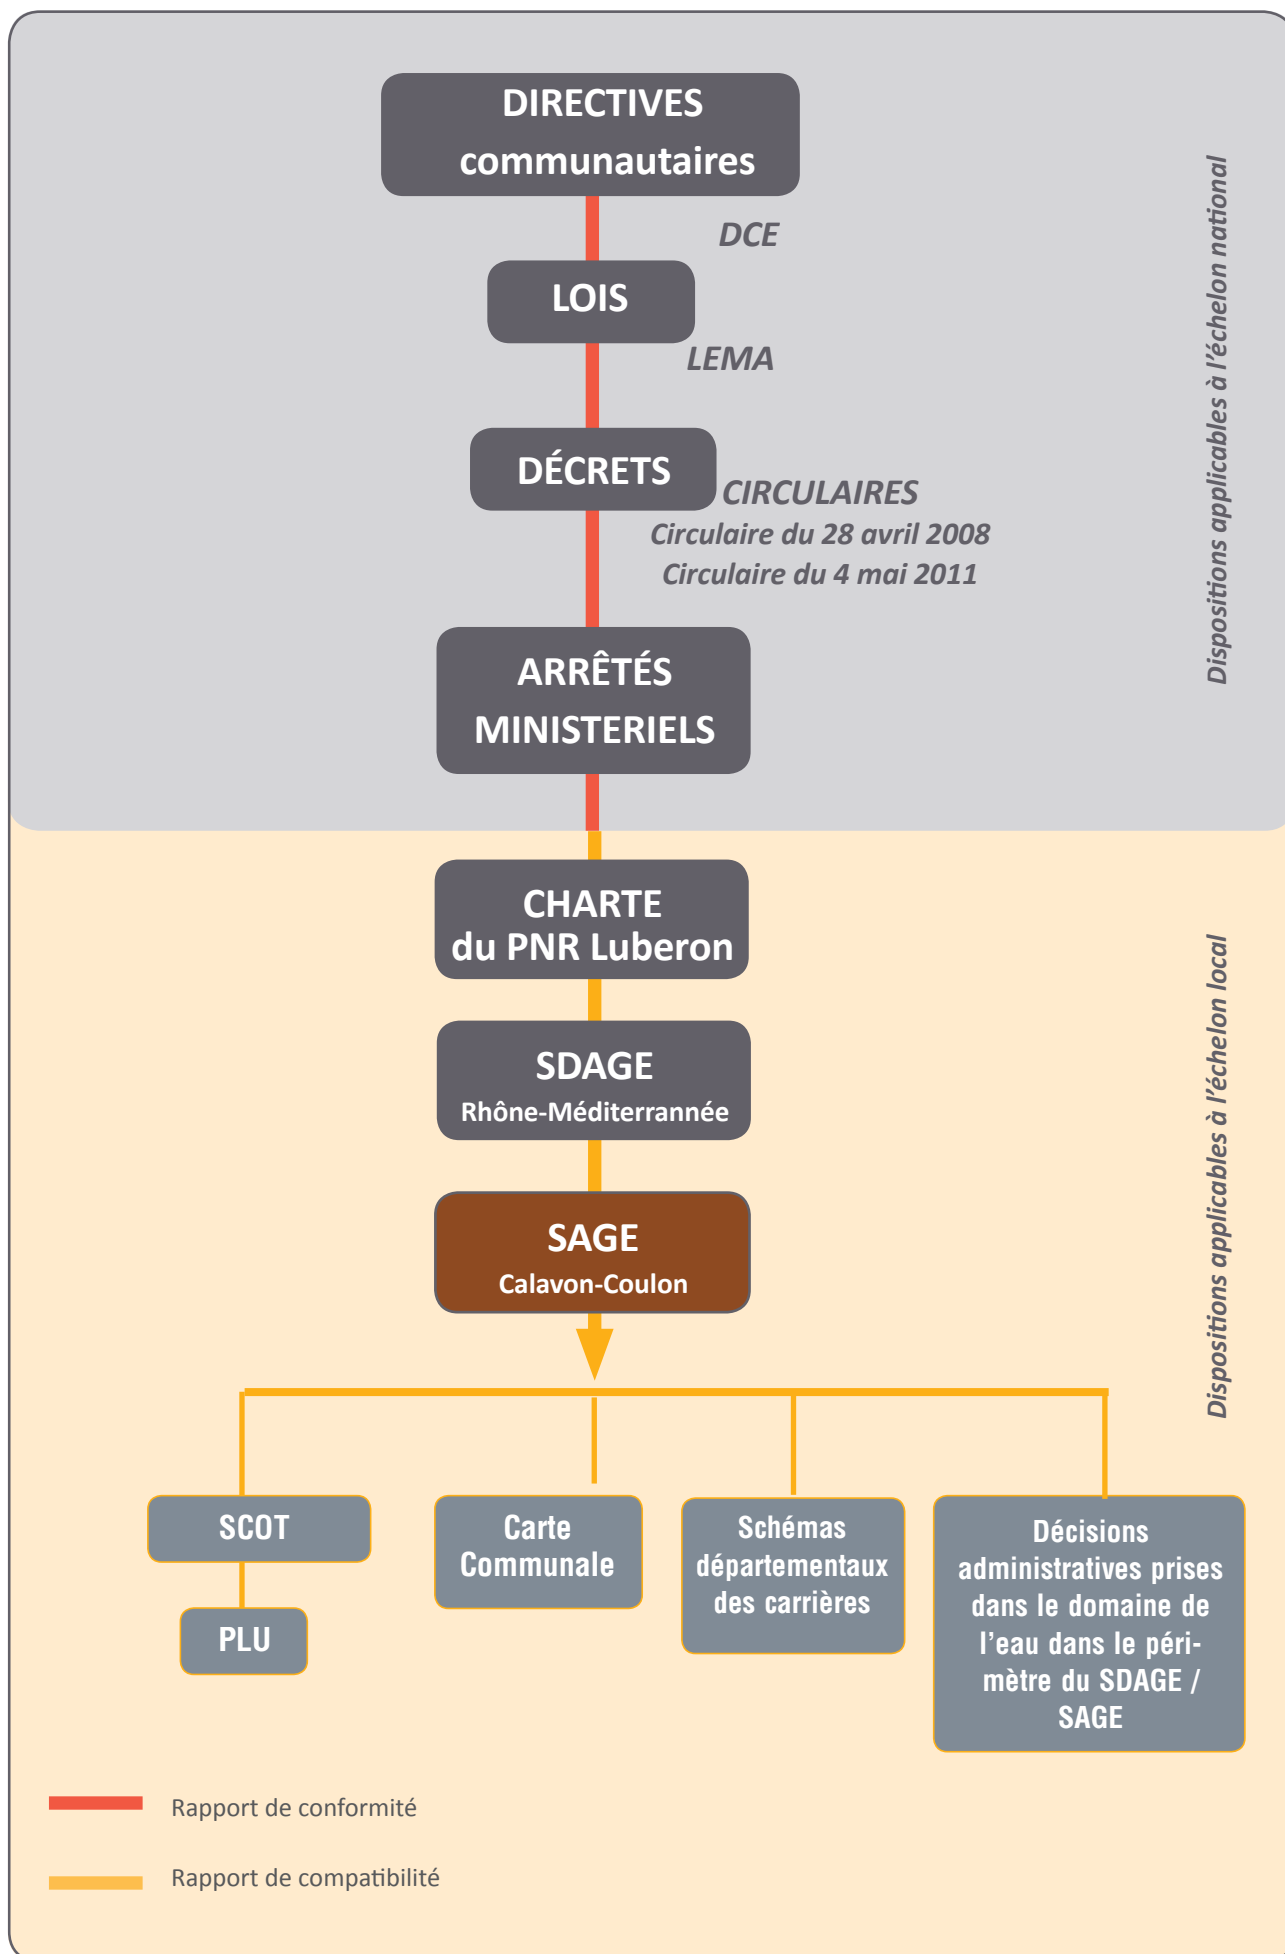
DIRECTIVES communautaires

DCE

LOIS

LEMA

DÉCRETS

CIRCULAIRES
Circulaire du 28 avril 2008
Circulaire du 4 mai 2011

ARRÊTÉS MINISTERIELS

Dispositions applicables à l'échelon national

CHARTE du PNR Luberon

SDAGE
Rhône-Méditerrannée

SAGE
Calavon-Coulon

Dispositions applicables à l'échelon local

SCOT

PLU

Carte Communale

Schémas départementaux des carrières

Décisions administratives prises dans le domaine de l'eau dans le périmètre du SDAGE / SAGE

Rapport de conformité

Rapport de compatibilité